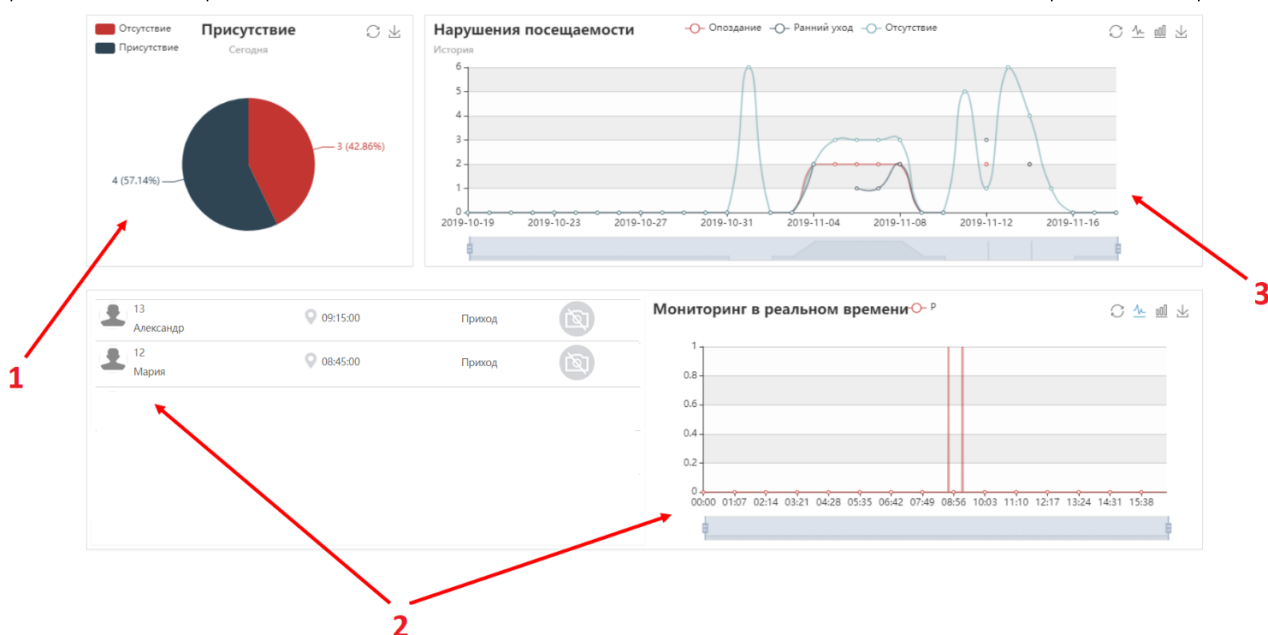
Отсутствие
Присутствие
Присутствие
Сегодня

3 (42.86%)
4 (57.14%)

Нарушения посещаемости
Опоздание
Ранний уход
Отсутствие
История

6
5
4
3
2
1
0
2019-10-19
2019-10-23
2019-10-27
2019-10-31
2019-11-04
2019-11-08
2019-11-12
2019-11-16

13
Александр
09:15:00
Приход

12
Мария
08:45:00
Приход

Мониторинг в реальном времени
P

1
0.8
0.6
0.4
0.2
0
00:00
01:07
02:14
03:21
04:28
05:35
06:42
07:49
08:56
10:03
11:10
12:17
13:24
14:31
15:38

1
2
3